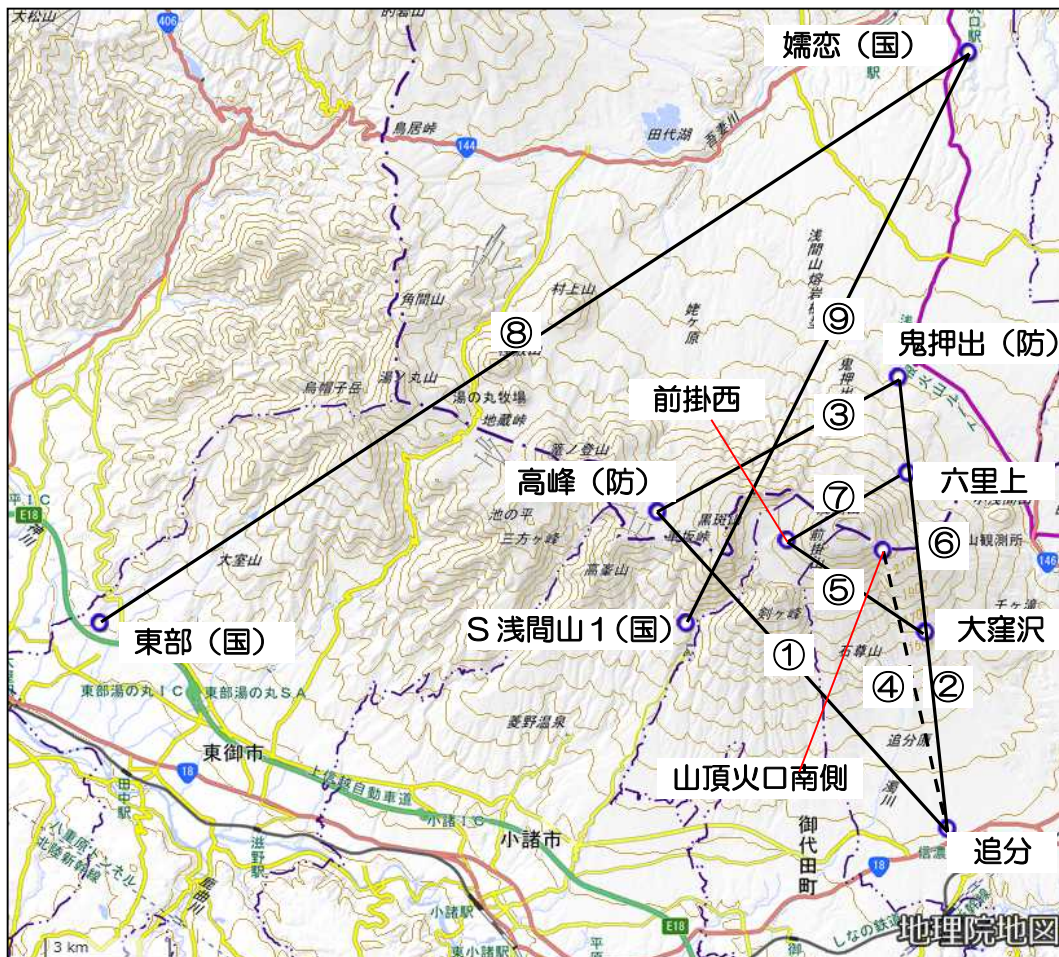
嬬恋（国）

⑧

⑨

鬼押出（防）

前掛西

③

高峰（防）

⑦

六里上

⑥

⑤

S 浅間山1（国）

大窪沢

①

④

②

東部（国）

山頂火口南側

追分

大松山
406
鳥居峠
144
田代湖
吾妻川
浅間山熔岩樹型
鬼押出
村上山
角間山
鹿ヶ原
湯ノ丸山
烏帽子岳
湯の丸牧場
地蔵峠
篭ノ登山
池の平
三方ヶ峰
黒斑山
車坂峠
高峯山
剣ヶ峰
前掛山
石尊山
追分原
大室山
東部湯の丸IC
東部湯の丸SA
東御市
上信越自動車道
小諸IC
小諸市
菱野温泉
御代田町
湯川
信濃
しなの鉄道
小諸駅
東小諸駅
田中駅
滋野駅
E18
18
146
3 km
地理院地図